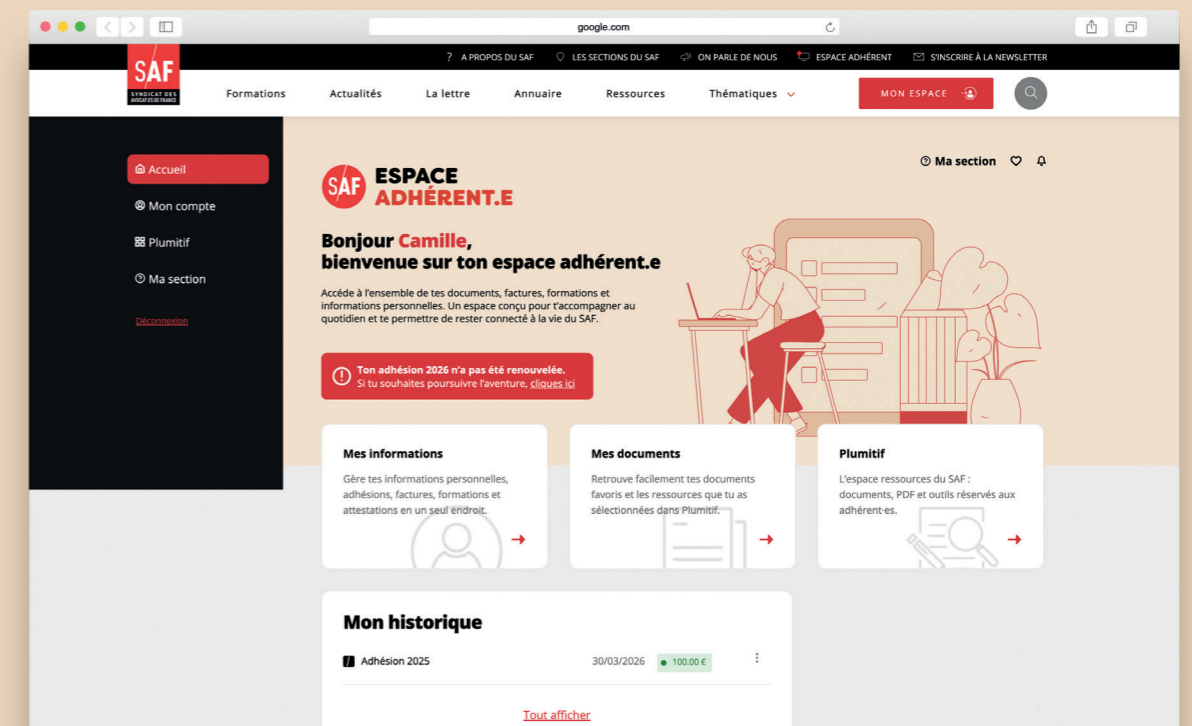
google.com

A PROPOS DU SAF LES SECTIONS DU SAF ON PARLE DE NOUS ESPACE ADHÉRENT S'INSCRIRE À LA NEWSLETTER

SAF
SYNDICAT DES AVOCATS DE FRANCE

Formations Actualités La lettre Annuaire Ressources Thématiques

MON ESPACE

Accueil
Mon compte
Plumitif
Ma section
Déconnexion

SAF ESPACE ADHÉRENT.E

Ma section

Bonjour Camille,
bienvenue sur ton espace adhérent.e

Accède à l'ensemble de tes documents, factures, formations et informations personnelles. Un espace conçu pour t'accompagner au quotidien et te permettre de rester connecté à la vie du SAF.

Ton adhésion 2026 n'a pas été renouvelée.
Si tu souhaites poursuivre l'aventure, cliques ici

Mes informations
Gère tes informations personnelles, adhésions, factures, formations et attestations en un seul endroit.

Mes documents
Retrouve facilement tes documents favoris et les ressources que tu as sélectionnées dans Plumitif.

Plumitif
L'espace ressources du SAF : documents, PDF et outils réservés aux adhérent·es.

Mon historique

Adhésion 2025 30/03/2026 100.00 €

Tout afficher